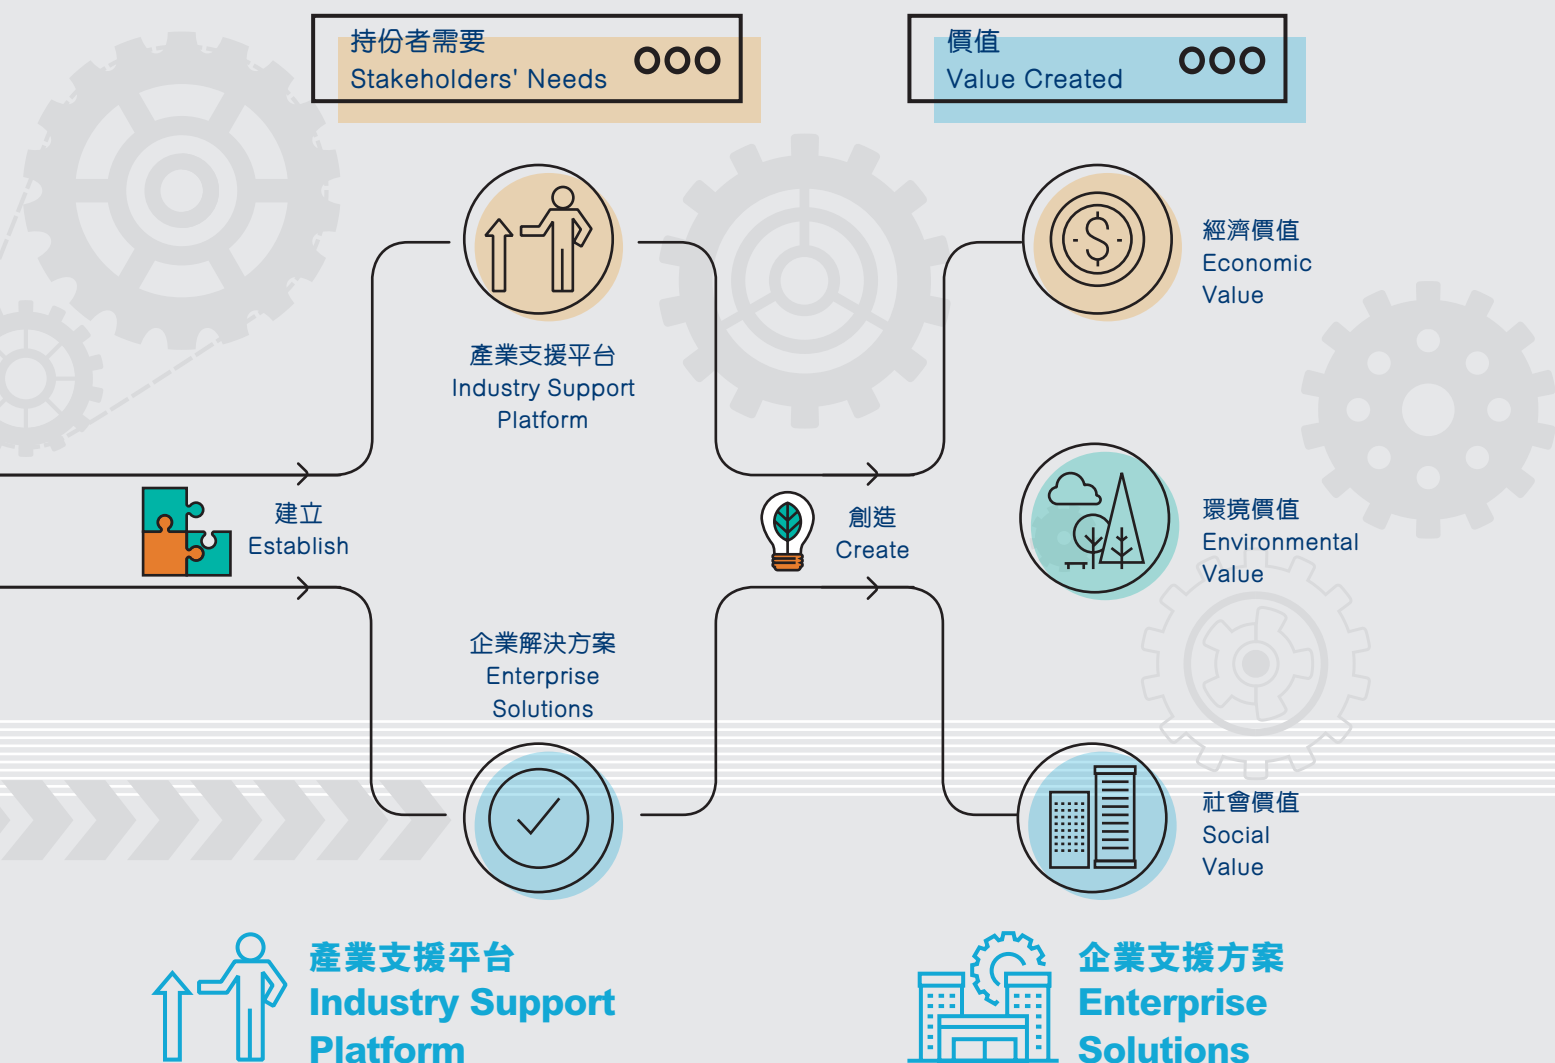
持份者需要
Stakeholders' Needs

價值
Value Created

產業支援平台
Industry Support Platform

經濟價值
Economic Value

建立
Establish

創造
Create

環境價值
Environmental Value

企業解決方案
Enterprise Solutions

社會價值
Social Value

產業支援平台
Industry Support Platform

企業支援方案
Enterprise Solutions